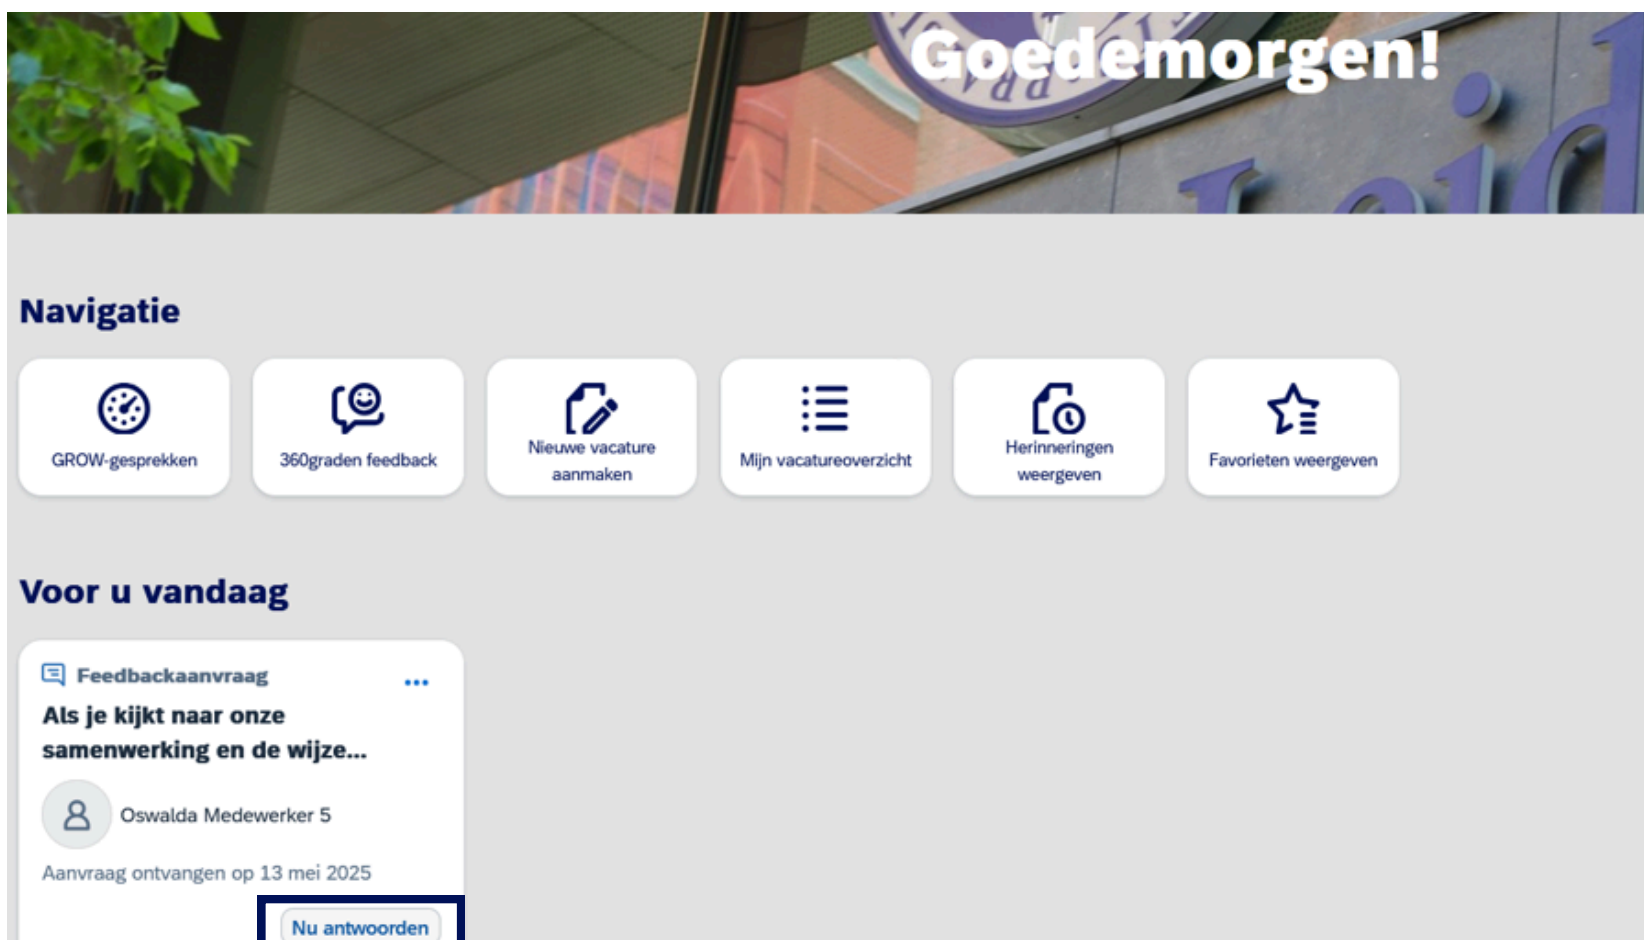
Goedemorgen!

Navigatie

GROW-gesprekken

360graden feedback

Nieuwe vacature aanmaken

Mijn vacatureoverzicht

Herinneringen weergeven

Favorieten weergeven

Voor u vandaag

Feedbackaanvraag

...

Als je kijkt naar onze samenwerking en de wijze...

Oswalda Medewerker 5

Aanvraag ontvangen op 13 mei 2025

Nu antwoorden